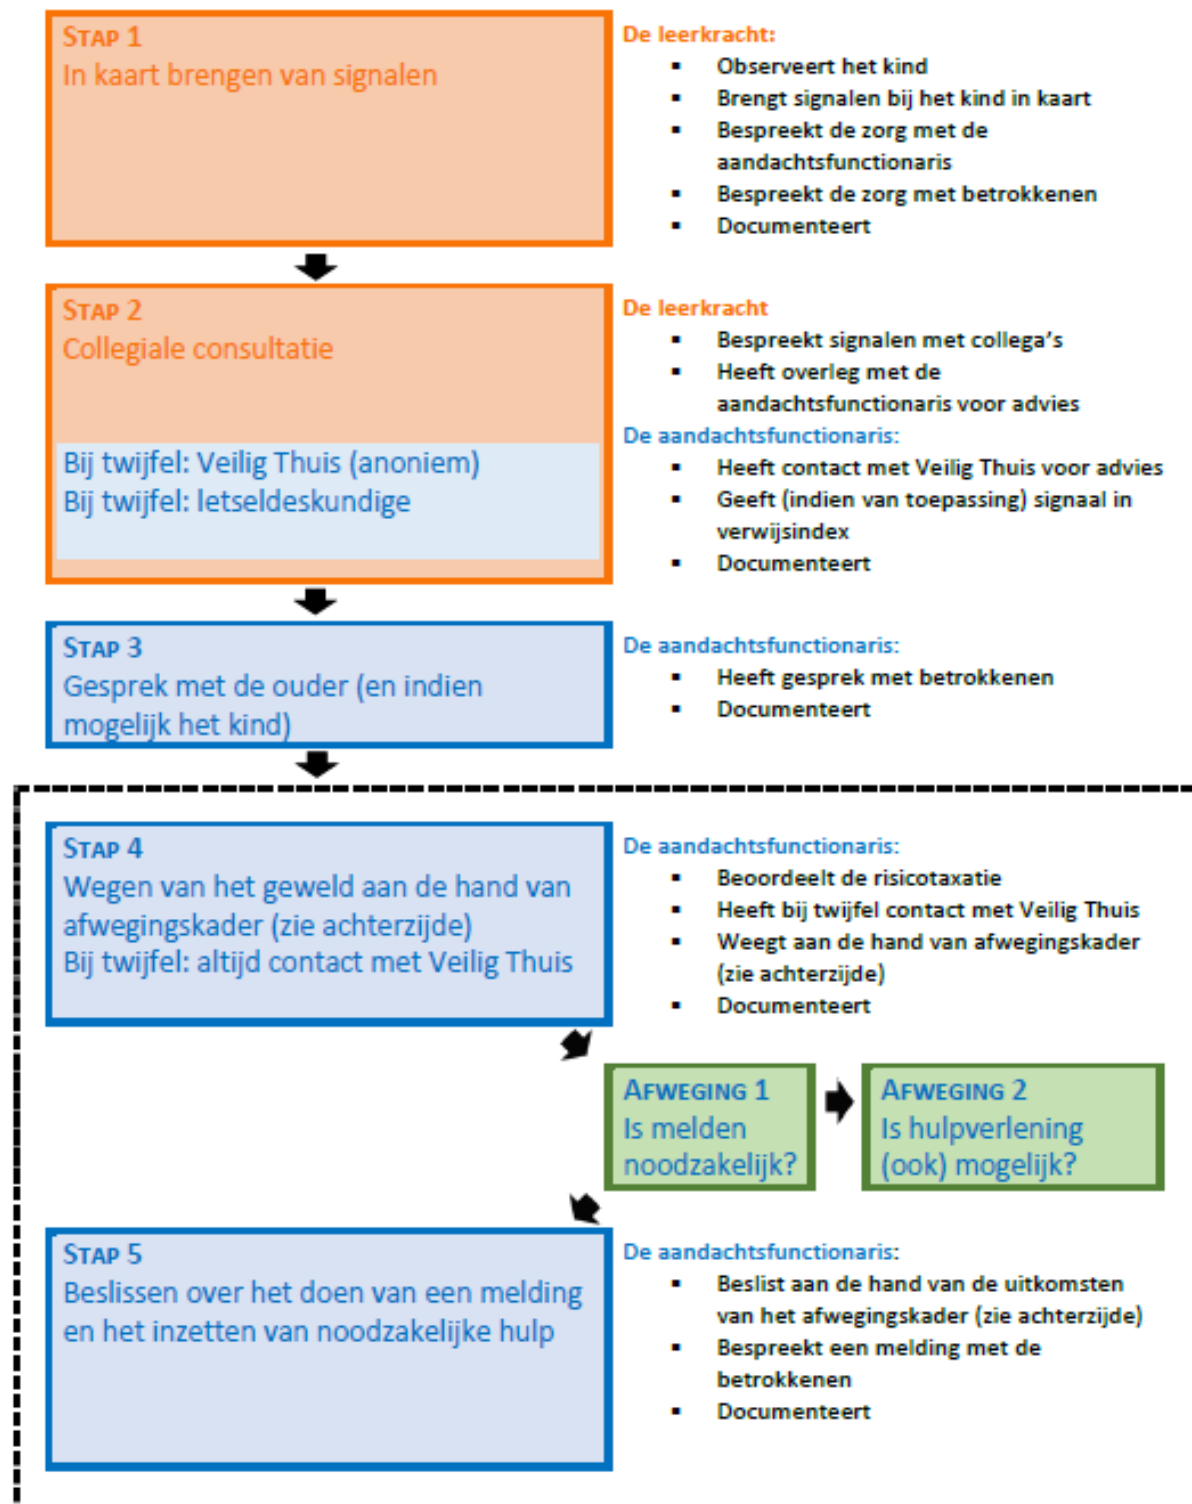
STAP 1
In kaart brengen van signalen

De leerkracht:
- Observeert het kind
- Brengt signalen bij het kind in kaart
- Bespreekt de zorg met de aandachtsfunctionaris
- Bespreekt de zorg met betrokkenen
- Documenteert

STAP 2
Collegiale consultatie

Bij twijfel: Veilig Thuis (anoniem)
Bij twijfel: letseldeskundige

De leerkracht
- Bespreekt signalen met collega's
- Heeft overleg met de aandachtsfunctionaris voor advies

De aandachtsfunctionaris:
- Heeft contact met Veilig Thuis voor advies
- Geeft (indien van toepassing) signaal in verwijsindex
- Documenteert

STAP 3
Gesprek met de ouder (en indien mogelijk het kind)

De aandachtsfunctionaris:
- Heeft gesprek met betrokkenen
- Documenteert

STAP 4
Wegen van het geweld aan de hand van afwegingskader (zie achterzijde)
Bij twijfel: altijd contact met Veilig Thuis

De aandachtsfunctionaris:
- Beoordeelt de risicotaxatie
- Heeft bij twijfel contact met Veilig Thuis
- Weegt aan de hand van afwegingskader (zie achterzijde)
- Documenteert

AFWEGING 1
Is melden noodzakelijk?

AFWEGING 2
Is hulpverlening (ook) mogelijk?

STAP 5
Beslissen over het doen van een melding en het inzetten van noodzakelijke hulp

De aandachtsfunctionaris:
- Beslist aan de hand van de uitkomsten van het afwegingskader (zie achterzijde)
- Bespreekt een melding met de betrokkenen
- Documenteert